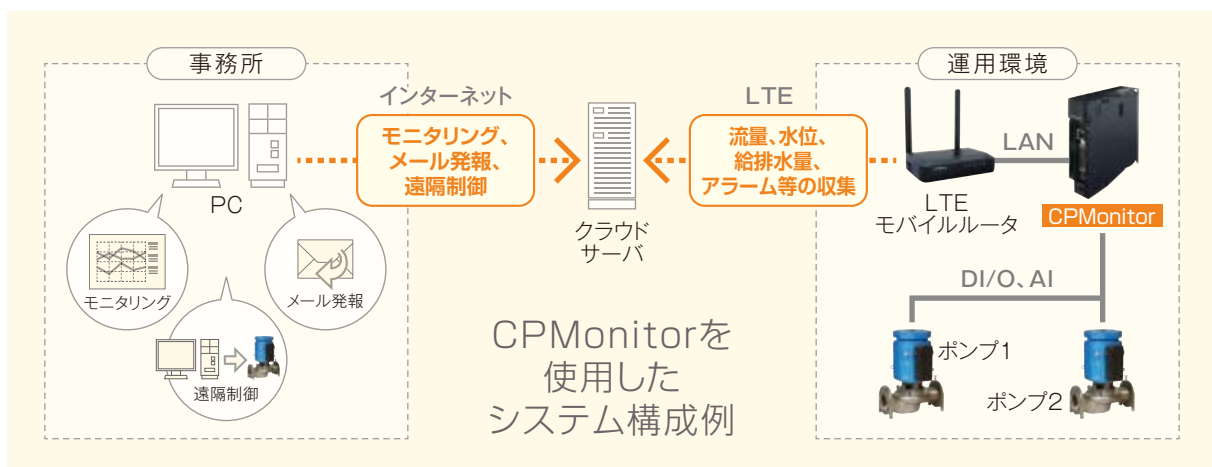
事務所

PC

モニタリング

メール発報

遠隔制御

インターネット

モニタリング、メール発報、遠隔制御

クラウドサーバ

LTE

流量、水位、給排水量、アラーム等の収集

運用環境

LAN

LTE モバイルルータ

CPMonitor

DI/O、AI

ポンプ1

ポンプ2

CPMonitorを使用したシステム構成例